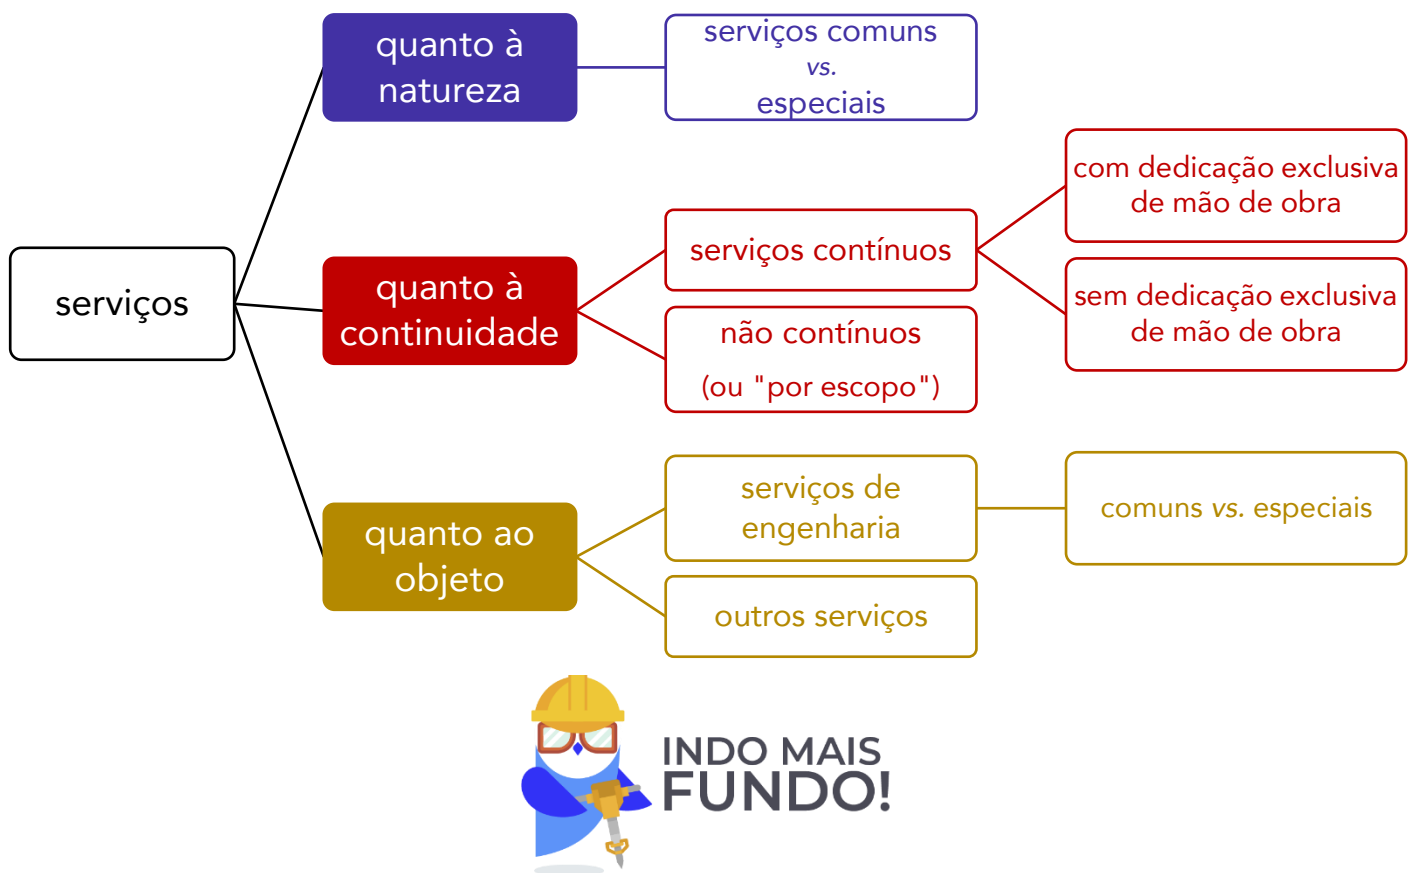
serviços

quanto à natureza

serviços comuns
vs.
especiais

quanto à continuidade

serviços contínuos

com dedicação exclusiva de mão de obra

sem dedicação exclusiva de mão de obra

não contínuos
(ou "por escopo")

quanto ao objeto

serviços de engenharia

comuns vs. especiais

outros serviços

INDO MAIS FUNDO!